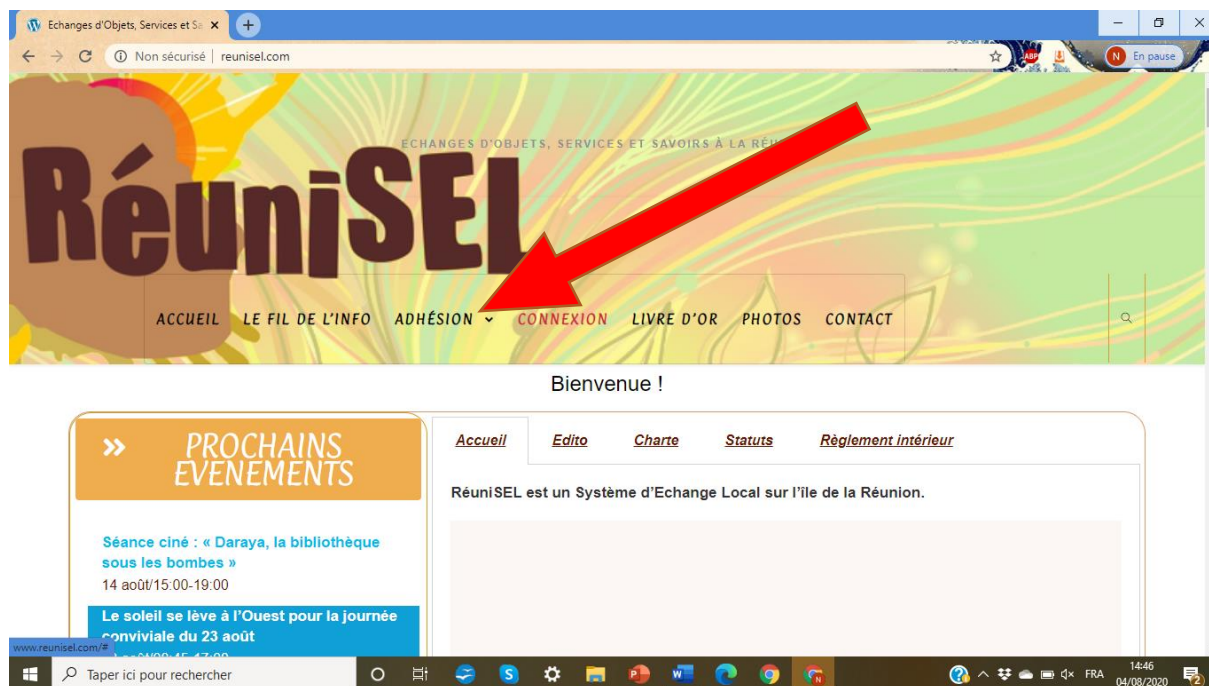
Echanges d'Objets, Services et Sa ×

Non sécurisé | reunisel.com

En pause

ECHANGES D'OBJETS, SERVICES ET SAVOIRS À LA RÉU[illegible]

RéuniSEL

ACCUEIL LE FIL DE L'INFO ADHÉSION CONNEXION LIVRE D'OR PHOTOS CONTACT

Bienvenue !

» PROCHAINS EVENEMENTS

Séance ciné : « Daraya, la bibliothèque sous les bombes »
14 août/15:00-19:00

Le soleil se lève à l'Ouest pour la journée conviviale du 23 août

www.reunisel.com/#

Accueil Edito Charte Statuts Règlement intérieur

RéuniSEL est un Système d'Echange Local sur l'île de la Réunion.

Taper ici pour rechercher

FRA 14:46 04/08/2020